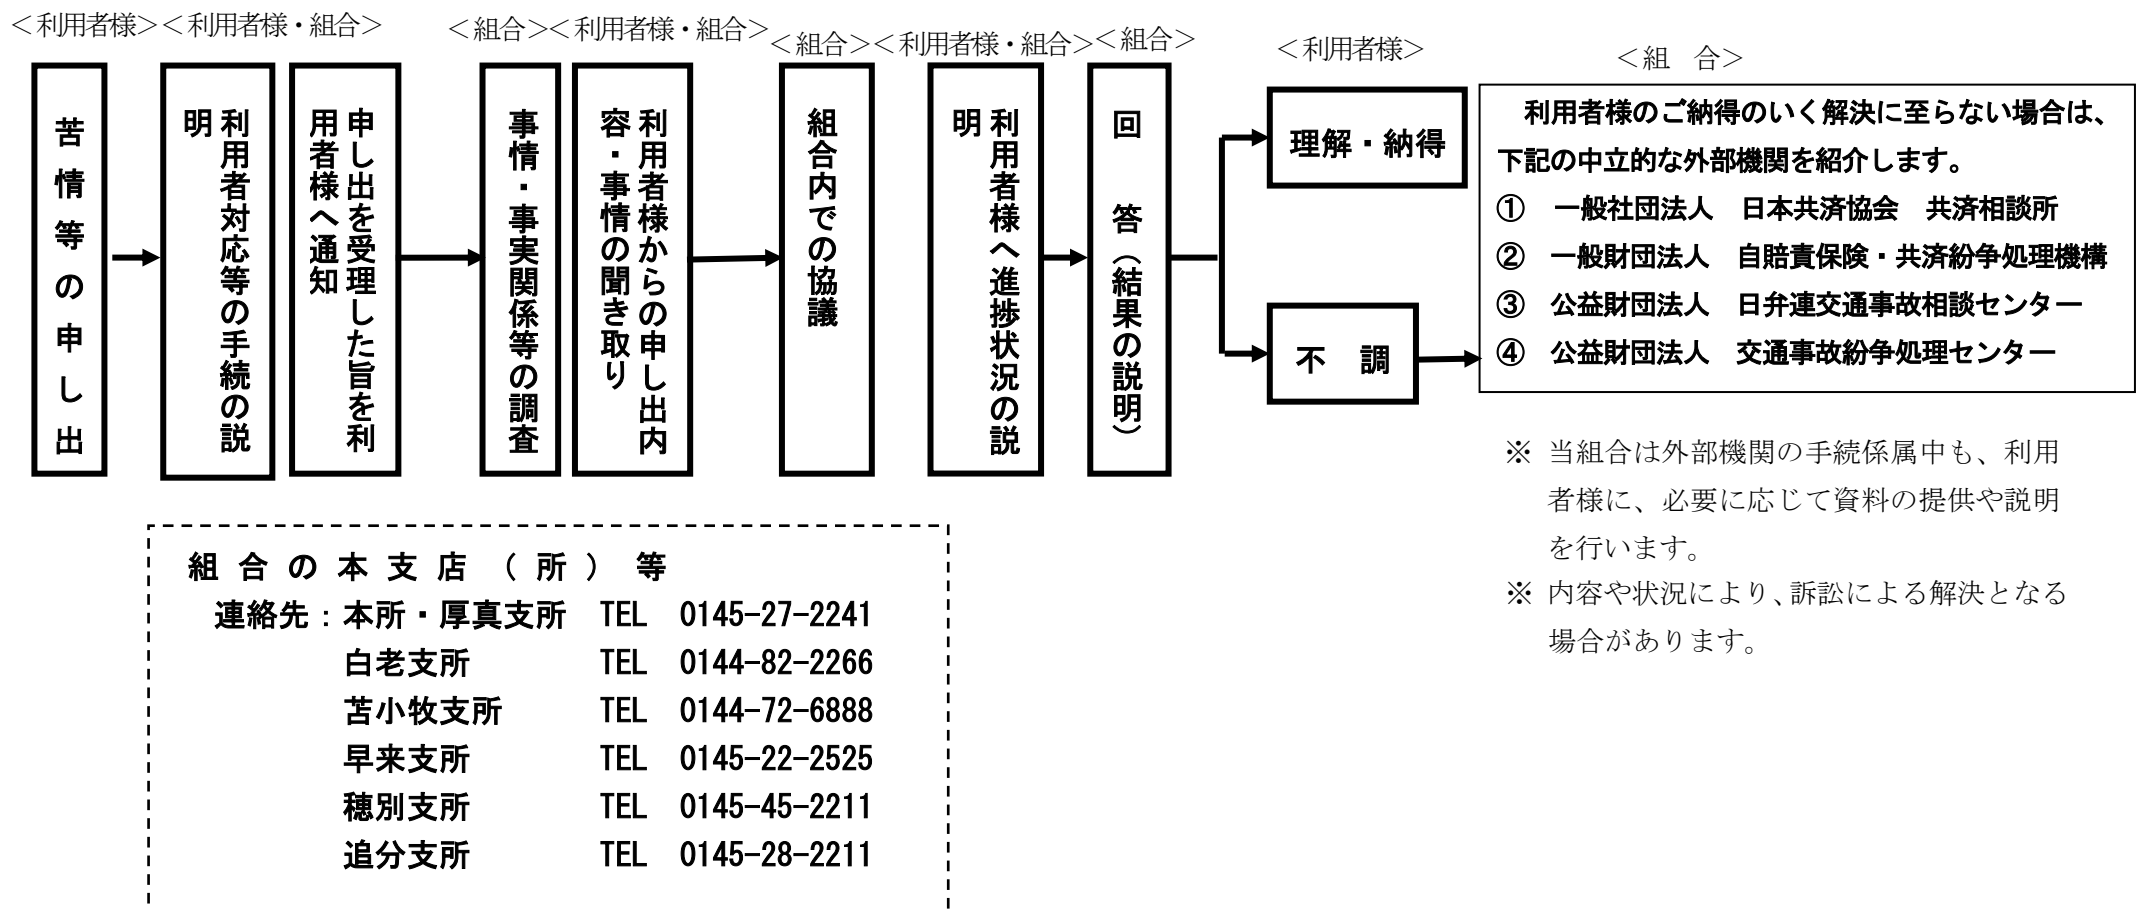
<利用者様>

苦情等の申し出

<利用者様・組合>

利用者対応等の手続の説明

申し出を受理した旨を利用者様へ通知

<組合>

事情・事実関係等の調査

<利用者様・組合>

利用者様からの申し出内容・事情の聞き取り

<組合>

組合内での協議

<利用者様・組合>

利用者様へ進捗状況の説明

<組合>

回答（結果の説明）

<利用者様>

理解・納得

不　調

<組　合>

利用者様のご納得のいく解決に至らない場合は、下記の中立的な外部機関を紹介します。
①　一般社団法人　日本共済協会　共済相談所
②　一般財団法人　自賠責保険・共済紛争処理機構
③　公益財団法人　日弁連交通事故相談センター
④　公益財団法人　交通事故紛争処理センター

※ 当組合は外部機関の手続係属中も、利用者様に、必要に応じて資料の提供や説明を行います。
※ 内容や状況により、訴訟による解決となる場合があります。

組合の本支店（所）等
連絡先：本所・厚真支所　TEL　0145-27-2241
白老支所　TEL　0144-82-2266
苫小牧支所　TEL　0144-72-6888
早来支所　TEL　0145-22-2525
穂別支所　TEL　0145-45-2211
追分支所　TEL　0145-28-2211